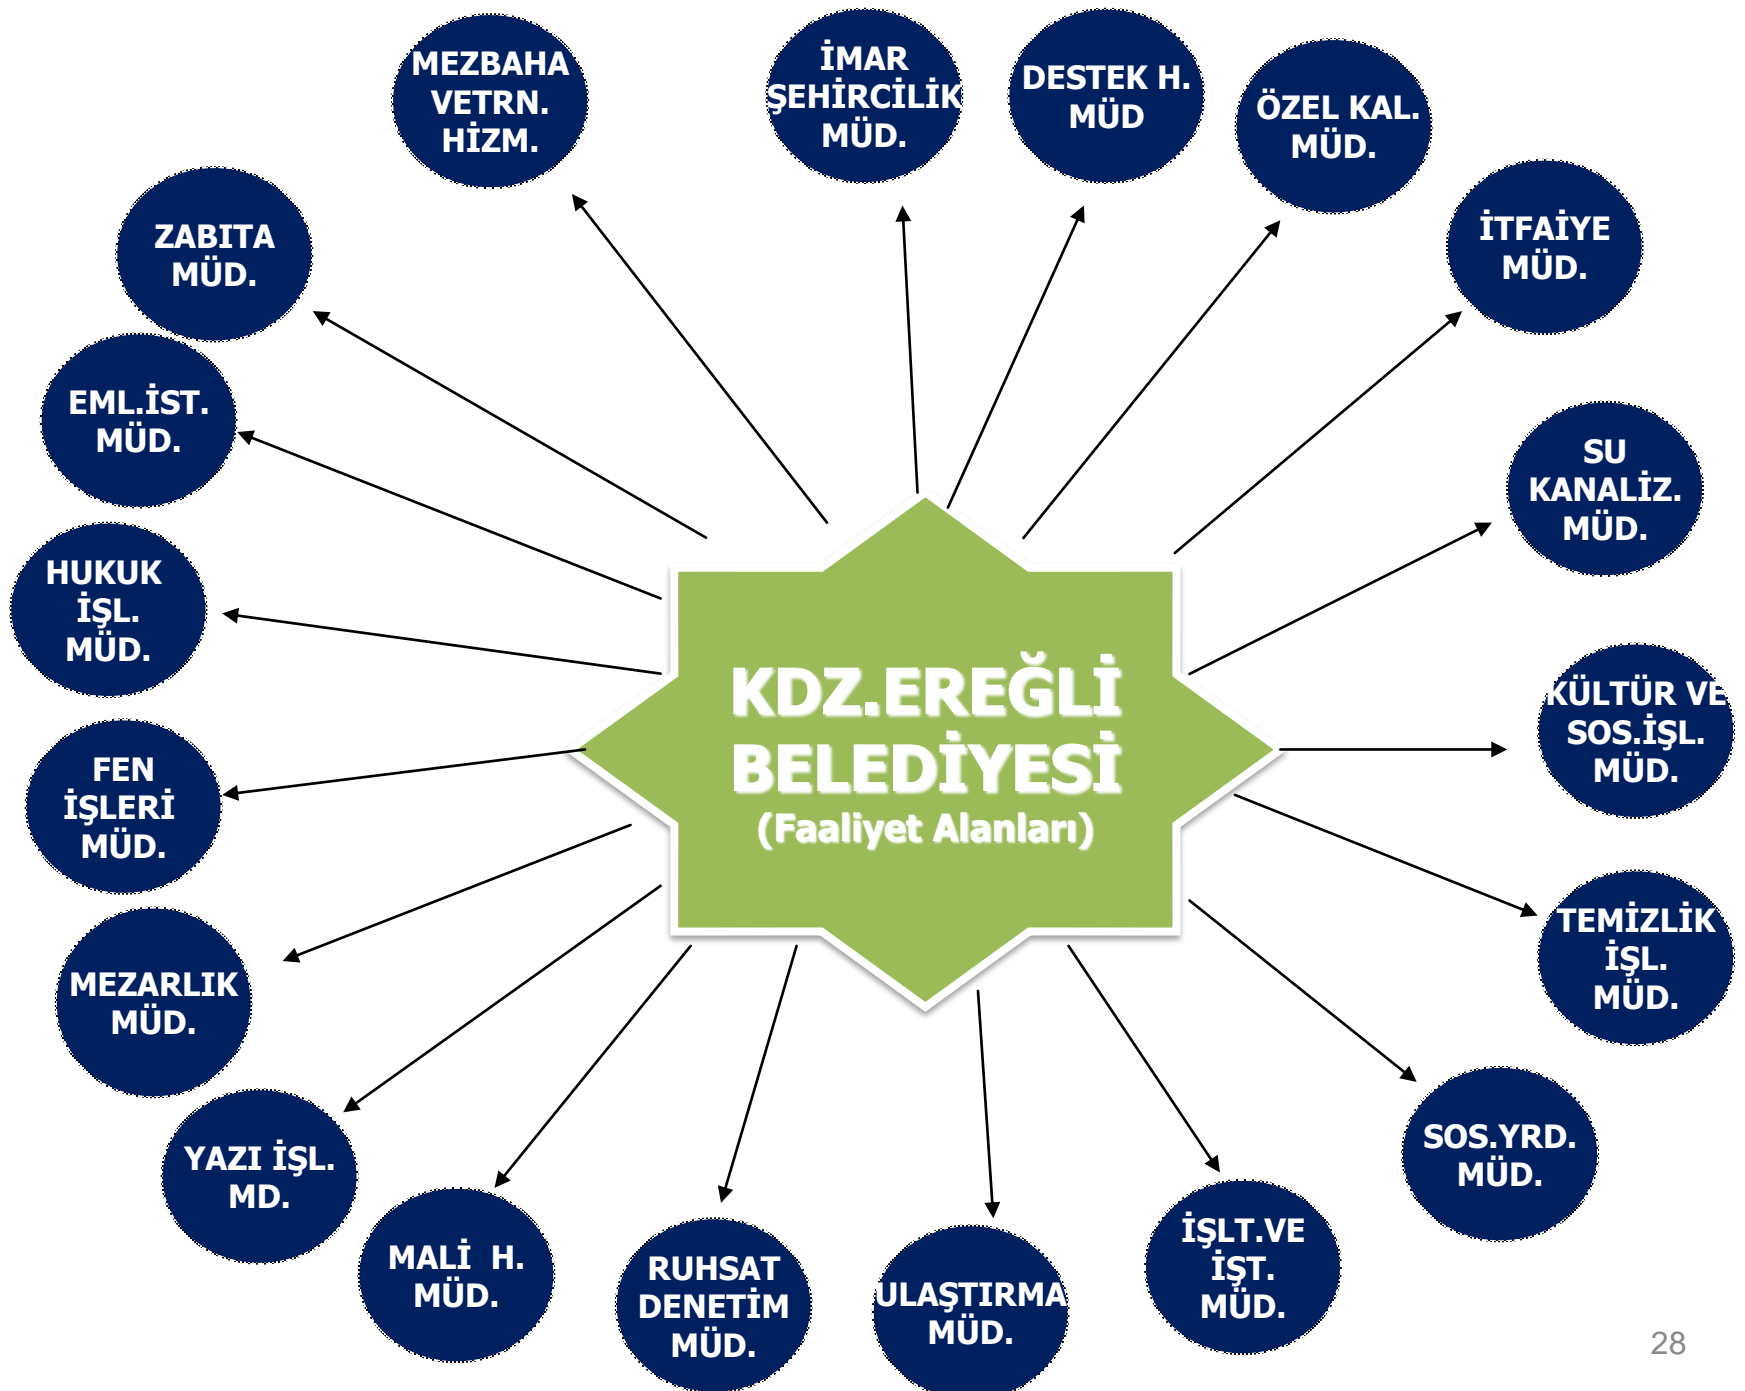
KDZ.EREĞLİ BELEDİYESİ
(Faaliyet Alanları)

MEZBAHA VETRN. HİZM.

İMAR ŞEHİRCİLİK MÜD.

DESTEK H. MÜD

ÖZEL KAL. MÜD.

İTFAİYE MÜD.

SU KANALİZ. MÜD.

KÜLTÜR VE SOS.İŞL. MÜD.

TEMİZLİK İŞL. MÜD.

SOS.YRD. MÜD.

İŞLT.VE İŞT. MÜD.

ULAŞTIRMA MÜD.

RUHSAT DENETİM MÜD.

MALİ H. MÜD.

YAZI İŞL. MD.

MEZARLIK MÜD.

FEN İŞLERİ MÜD.

HUKUK İŞL. MÜD.

EML.İST. MÜD.

ZABITA MÜD.

28